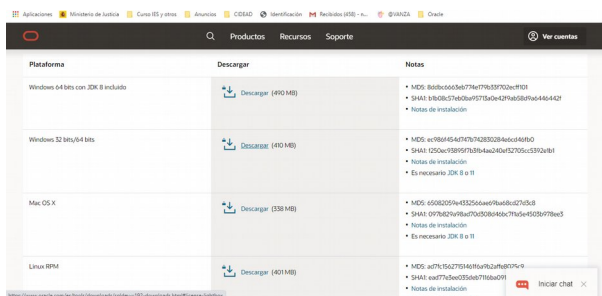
Aplicaciones Ministerio de Justicia Curso IES y otros Anuncios CIDEAD Identificación Recibidos (458) - n... @VANZA Oracle

Productos Recursos Soporte Ver cuentas

| Plataforma | Descargar | Notas |
|---|---|---|
| Windows 64 bits con JDK 8 incluido | Descargar (490 MB) | • MD5: 8dcbc6663eb774e179b33f702ecff101 • SHA1: b1b08c57eb0be95713a0e42f9eb58d9a6446442f • Notas de instalación |
| Windows 32 bits/64 bits | Descargar (410 MB) | • MD5: ec98df454d747b742830284e6cd46fb0 • SHA1: f250ec95895f7b3fb4ae240ef32705cc5392e1b1 • Notas de instalación • Es necesario JDK 8 o 11 |
| Mac OS X | Descargar (338 MB) | • MD5: 65082059e4332566ae69ba68cd27d3c8 • SHA1: 097b829a98ad70d308d4bbc7f1a5e4505b978ee3 • Notas de instalación • Es necesario JDK 8 o 11 |
| Linux RPM | Descargar (401 MB) | • MD5: ad7fc156271514d16a9b2affe8075c9 • SHA1: ead77e3ee035deb711bba091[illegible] • Notas de instalación |

https://www.oracle.com/es/tools/downloads/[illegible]

Iniciar chat